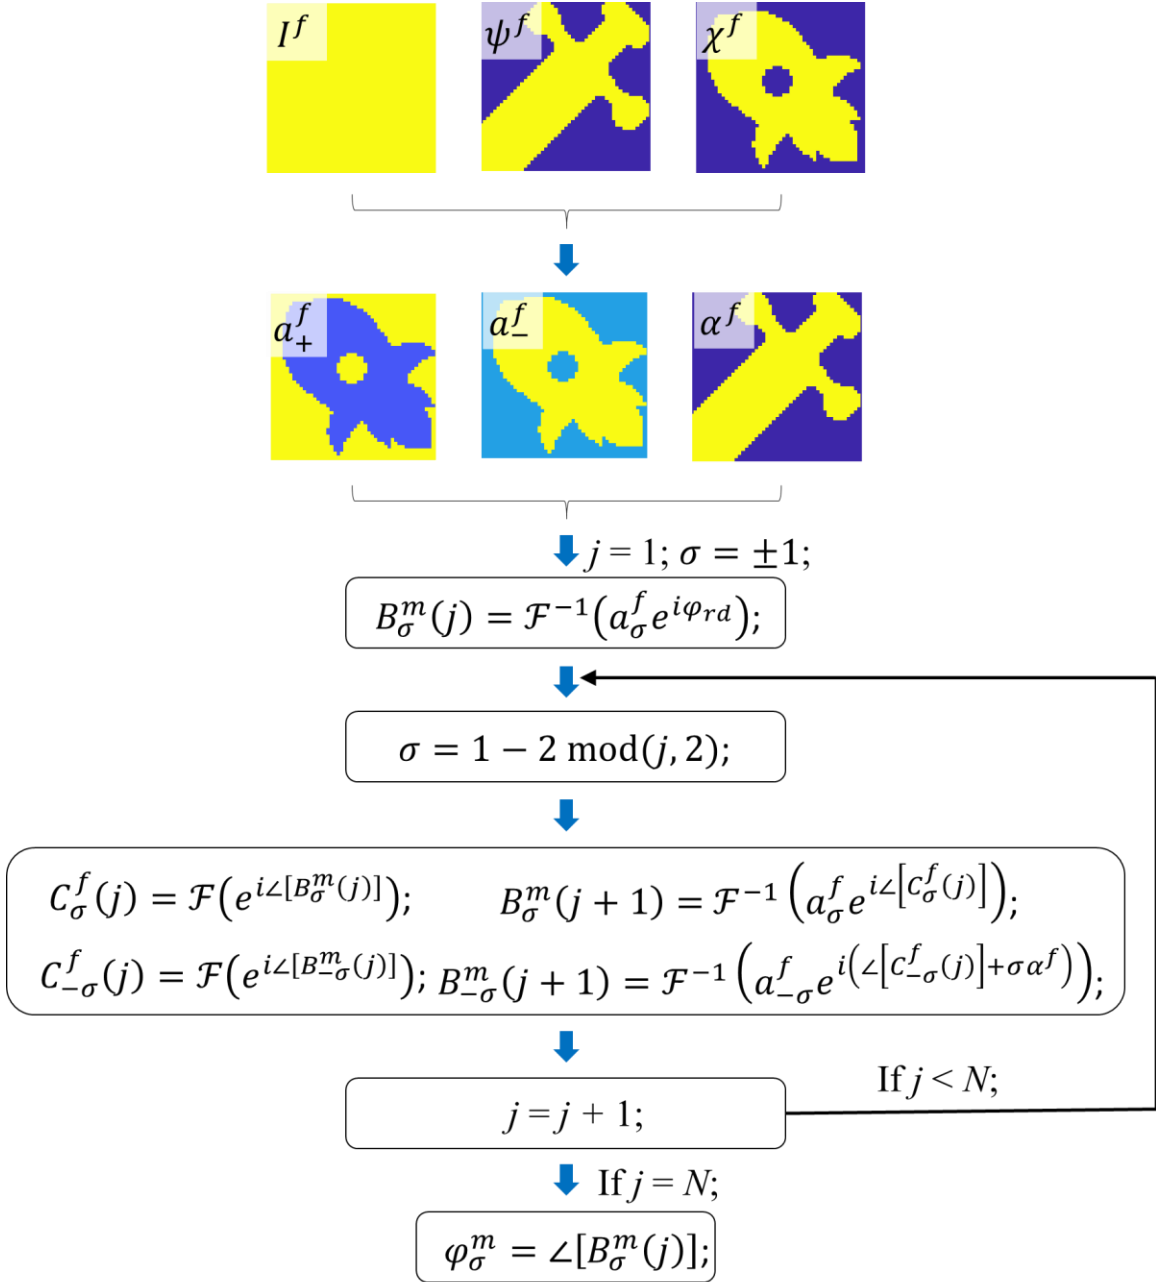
$I^f$ $\psi^f$ $\chi^f$

$a_+^f$ $a_-^f$ $\alpha^f$

$j = 1; \sigma = \pm 1;$

$B_\sigma^m(j) = \mathcal{F}^{-1}\left(a_\sigma^f e^{i\varphi_{rd}}\right);$

$\sigma = 1 - 2\,\mathrm{mod}(j, 2);$

$C_\sigma^f(j) = \mathcal{F}\left(e^{i\angle[B_\sigma^m(j)]}\right);$ $B_\sigma^m(j+1) = \mathcal{F}^{-1}\left(a_\sigma^f e^{i\angle\left[C_\sigma^f(j)\right]}\right);$

$C_{-\sigma}^f(j) = \mathcal{F}\left(e^{i\angle[B_{-\sigma}^m(j)]}\right);$ $B_{-\sigma}^m(j+1) = \mathcal{F}^{-1}\left(a_{-\sigma}^f e^{i\left(\angle\left[C_{-\sigma}^f(j)\right]+\sigma\alpha^f\right)}\right);$

$j = j + 1;$

If $j < N;$

If $j = N;$

$\varphi_\sigma^m = \angle[B_\sigma^m(j)];$